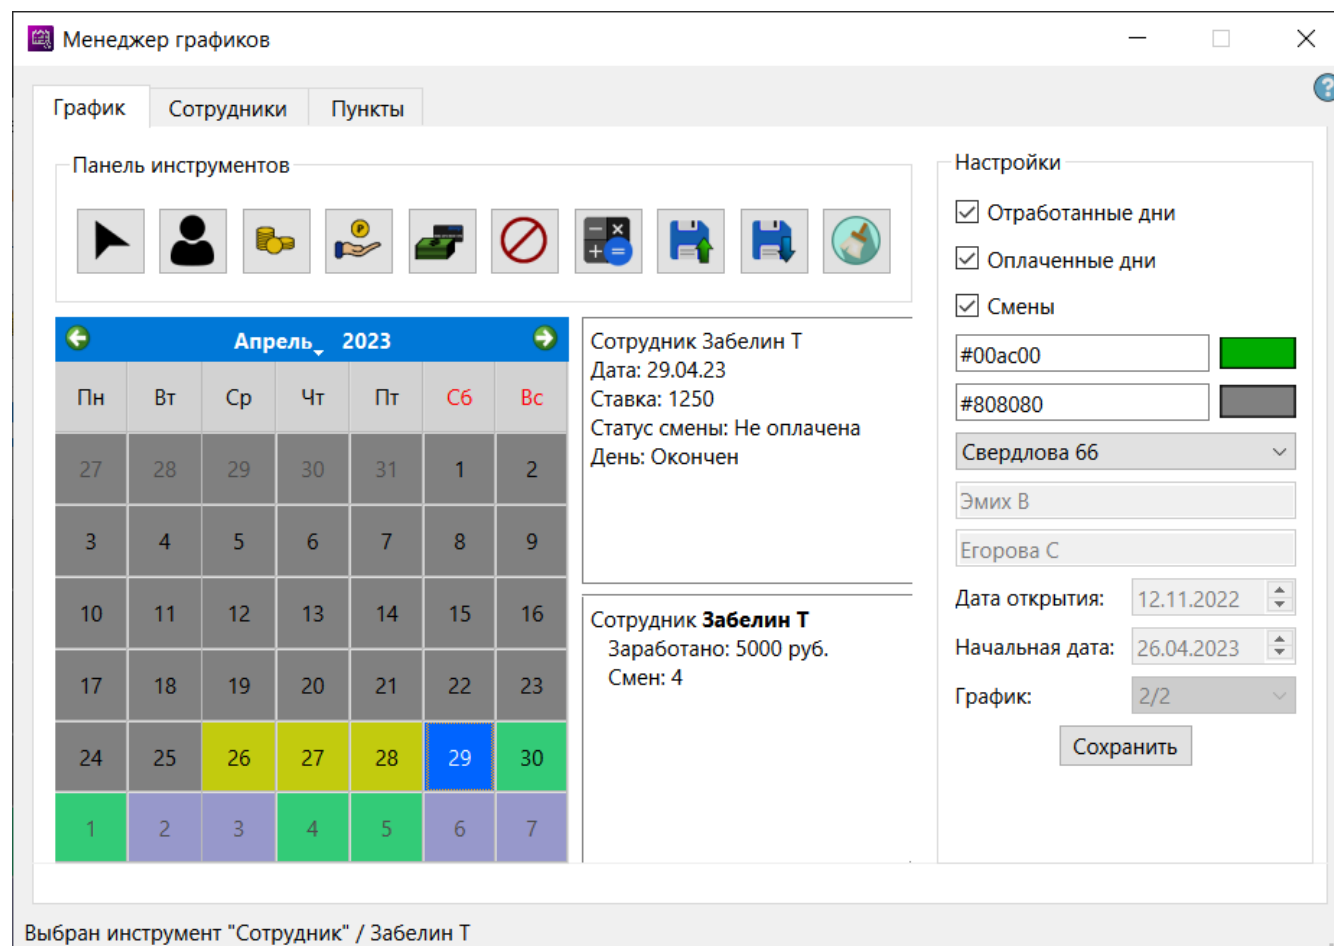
Менеджер графиков

График | Сотрудники | Пункты

Панель инструментов

| Пн | Вт | Ср | Чт | Пт | Сб | Вс |
|---|---|---|---|---|---|---|
| 27 | 28 | 29 | 30 | 31 | 1 | 2 |
| 3 | 4 | 5 | 6 | 7 | 8 | 9 |
| 10 | 11 | 12 | 13 | 14 | 15 | 16 |
| 17 | 18 | 19 | 20 | 21 | 22 | 23 |
| 24 | 25 | 26 | 27 | 28 | 29 | 30 |
| 1 | 2 | 3 | 4 | 5 | 6 | 7 |

Апрель 2023

Сотрудник Забелин Т
Дата: 29.04.23
Ставка: 1250
Статус смены: Не оплачена
День: Окончен

Сотрудник **Забелин Т**
Заработано: 5000 руб.
Смен: 4

Настройки
Отработанные дни
Оплаченные дни
Смены
#00ac00
#808080
Свердлова 66
Эмих В
Егорова С
Дата открытия: 12.11.2022
Начальная дата: 26.04.2023
График: 2/2
Сохранить

Выбран инструмент "Сотрудник" / Забелин Т